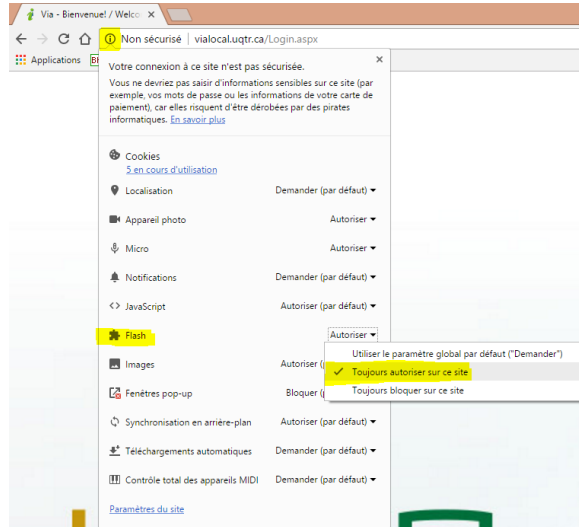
Via - Bienvenue! / Welco

Non sécurisé | vialocal.uqtr.ca/Login.aspx

Applications

Votre connexion à ce site n'est pas sécurisée.

Vous ne devriez pas saisir d'informations sensibles sur ce site (par exemple, vos mots de passe ou les informations de votre carte de paiement), car elles risquent d'être dérobées par des pirates informatiques. En savoir plus

×

Cookies
5 en cours d'utilisation

Localisation — Demander (par défaut)

Appareil photo — Autoriser

Micro — Autoriser

Notifications — Demander (par défaut)

JavaScript — Autoriser (par défaut)

Flash — Autoriser

Utiliser le paramètre global par défaut ("Demander")
✓ Toujours autoriser sur ce site
Toujours bloquer sur ce site

Images — Autoriser (

Fenêtres pop-up — Bloquer (

Synchronisation en arrière-plan — Autoriser (par défaut)

Téléchargements automatiques — Demander (par défaut)

Contrôle total des appareils MIDI — Demander (par défaut)

Paramètres du site